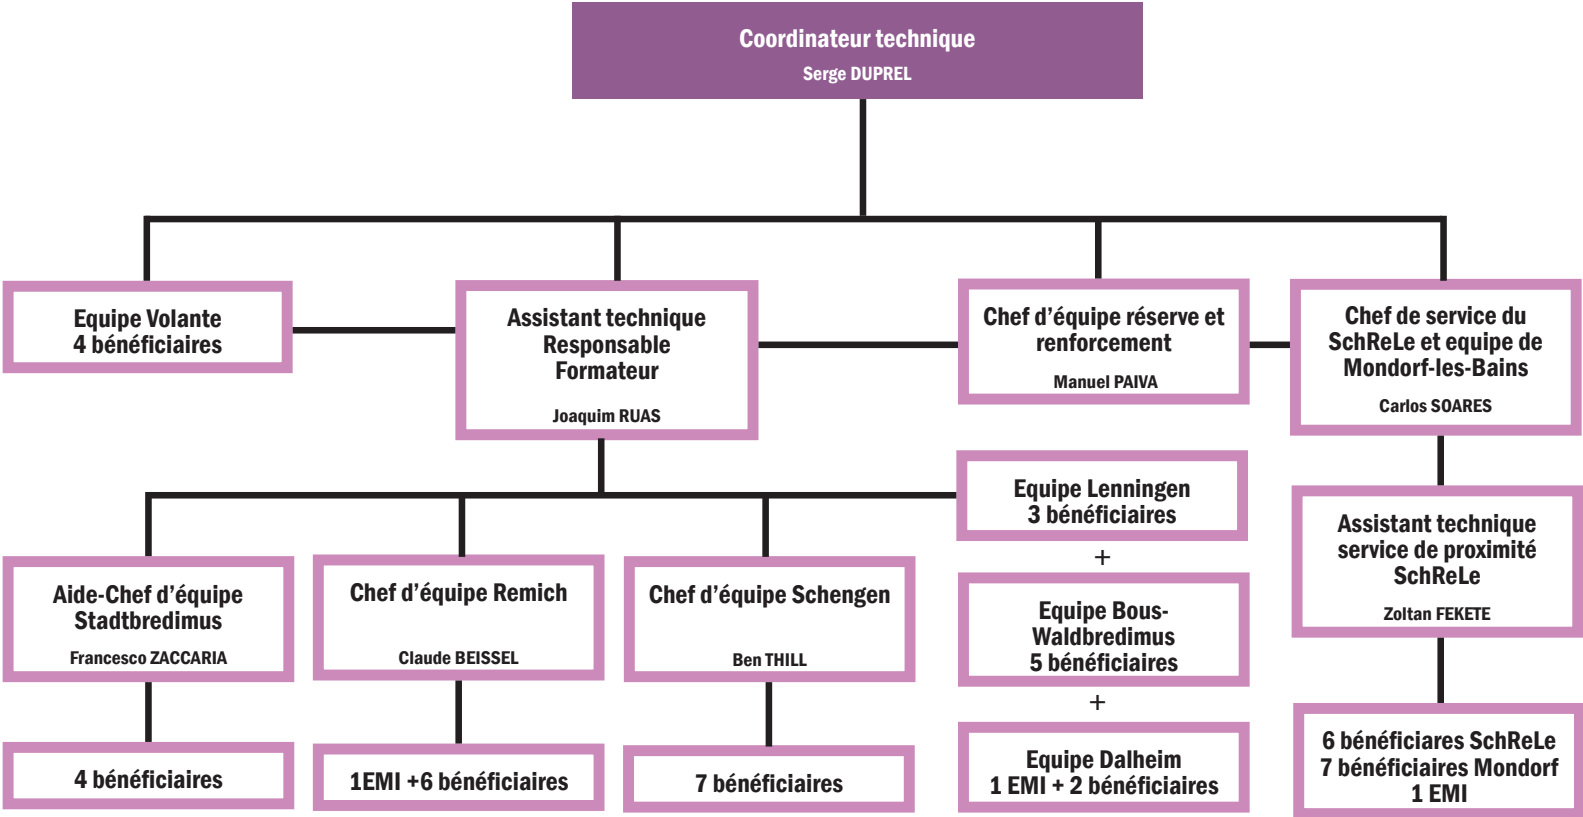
Coordinateur technique
Serge DUPREL

Equipe Volante
4 bénéficiaires

Assistant technique
Responsable
Formateur
Joaquim RUAS

Chef d'équipe réserve et renforcement
Manuel PAIVA

Chef de service du SchReLe et equipe de Mondorf-les-Bains
Carlos SOARES

Aide-Chef d'équipe Stadtbredimus
Francesco ZACCARIA

4 bénéficiaires

Chef d'équipe Remich
Claude BEISSEL

1EMI +6 bénéficiaires

Chef d'équipe Schengen
Ben THILL

7 bénéficiaires

Equipe Lenningen
3 bénéficiaires

+

Equipe Bous-Waldbredimus
5 bénéficiaires

+

Equipe Dalheim
1 EMI + 2 bénéficiaires

Assistant technique service de proximité SchReLe
Zoltan FEKETE

6 bénéficiares SchReLe
7 bénéficiaires Mondorf
1 EMI